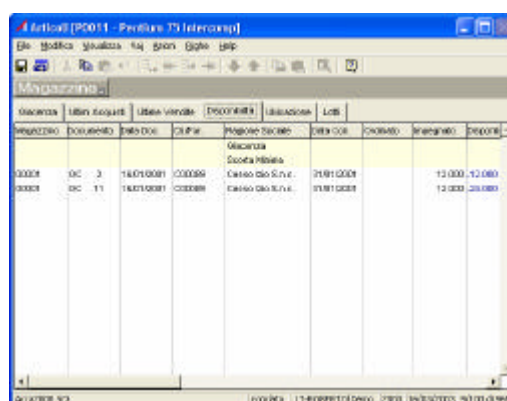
Articoli [P0011 - Profilum 75 Intercamp]

File Modifica Visualizza Vai Azioni Righe Help

Magazzino

Giacenza | Ultimi Acquisti | Ultime Vendite | Disponibilità | Ubicazione | Lotti

| Magazzino | Documento | Data Doc. | Cli/For. | Ragione Sociale | Data Cons. | Ordinato | Impegnato | Disponib |
|---|---|---|---|---|---|---|---|---|
| | | | | Giacenza | | | | |
| | | | | Scorta Minima | | | | |
| 00001 | OC 3 | 16/01/2001 | C00099 | Cesso dao S.n.c. | 31/01/2001 | | 12.000 | 12.000 |
| 00001 | OC 11 | 16/01/2001 | C00099 | Cesso dao S.n.c. | 31/01/2001 | | 13.000 | 25.000 |

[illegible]